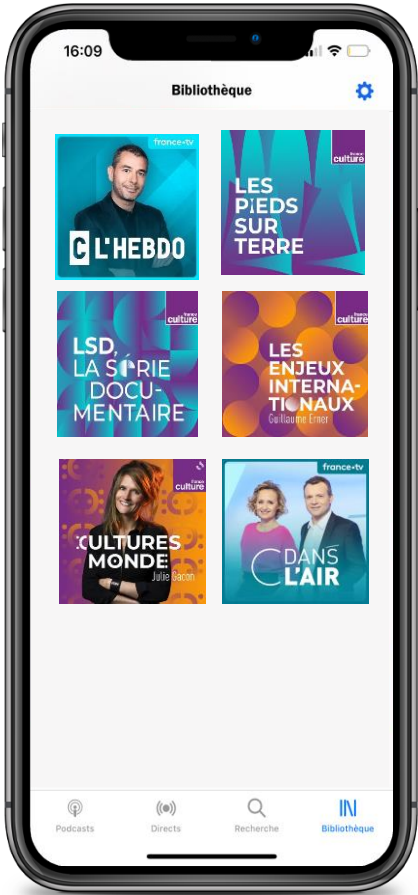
16:09

Bibliothèque

france•tv
C L'HEBDO

france culture
LES PIEDS SUR TERRE

france culture
LSD, LA SÉRIE DOCUMENTAIRE

france culture
LES ENJEUX INTERNATIONAUX
Guillaume Erner

france culture
CULTURES MONDE
Julie Gacon

france•tv
C DANS L'AIR

Podcasts
Directs
Recherche
Bibliothèque